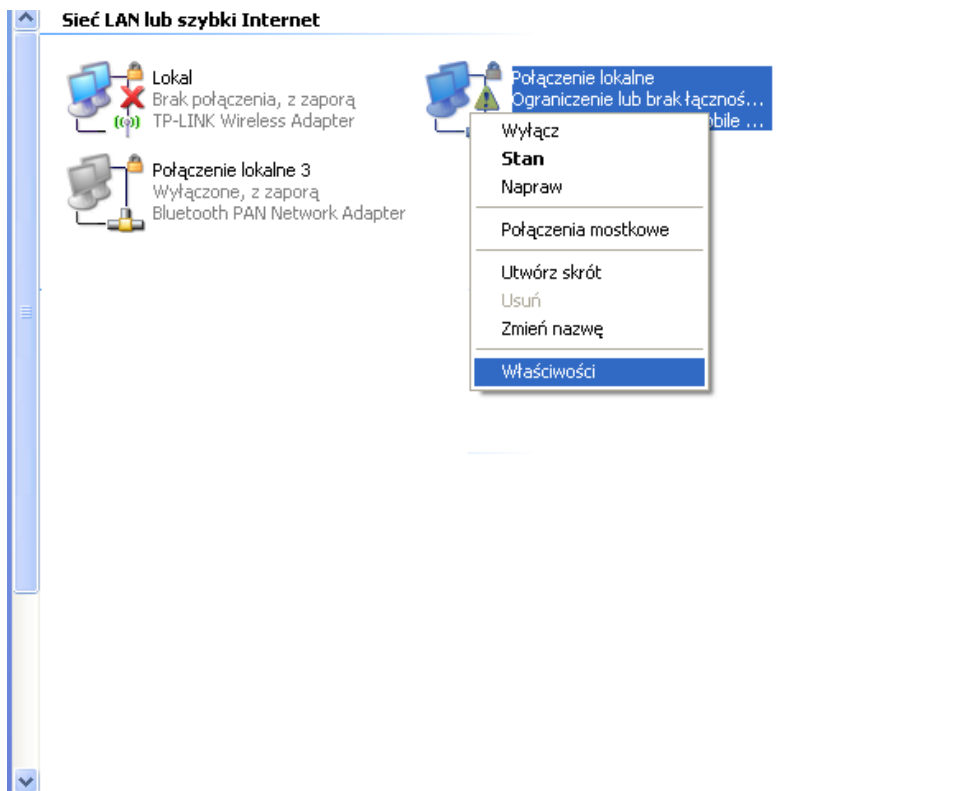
Sieć LAN lub szybki Internet

Lokal
Brak połączenia, z zaporą
TP-LINK Wireless Adapter

Połączenie lokalne
Ograniczenie lub brak łącznoś...
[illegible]bile ...

Połączenie lokalne 3
Wyłączone, z zaporą
Bluetooth PAN Network Adapter

Wyłącz
Stan
Napraw
Połączenia mostkowe
Utwórz skrót
Usuń
Zmień nazwę
Właściwości